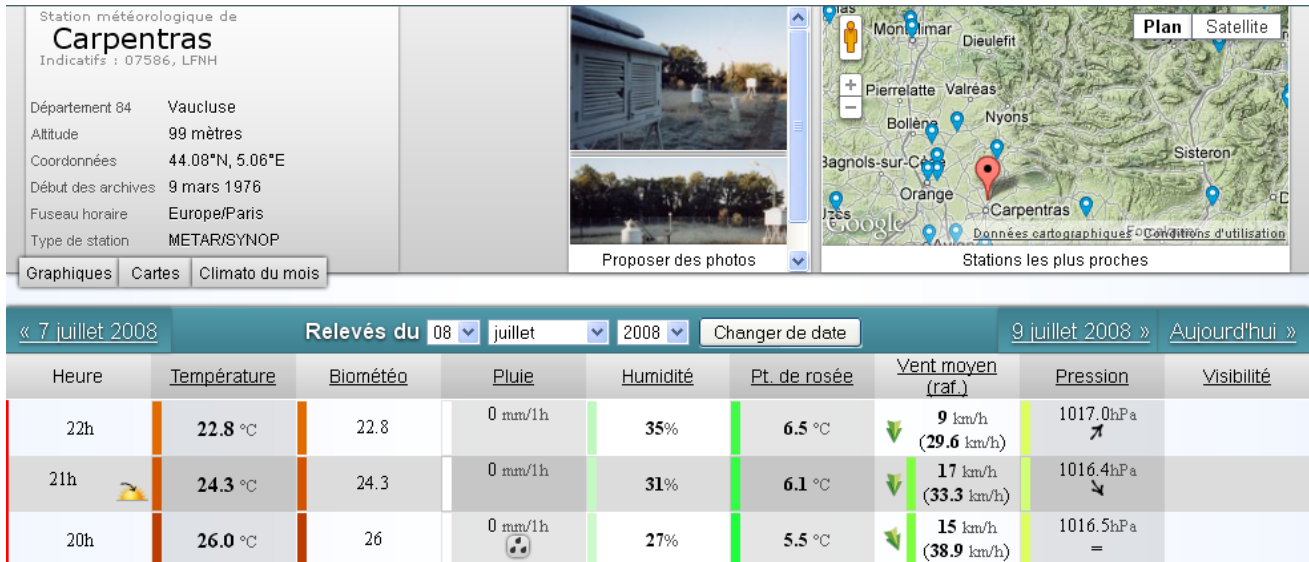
Station météorologique de
Carpentras
Indicatifs : 07586, LFNH

Département 84 Vaucluse
Altitude 99 mètres
Coordonnées 44.08°N, 5.06°E
Début des archives 9 mars 1976
Fuseau horaire Europe/Paris
Type de station METAR/SYNOP

Graphiques Cartes Climato du mois

Proposer des photos

Plan Satellite
Montélimar Dieulefit Pierrelatte Valréas Bollène Nyons Bagnols-sur-Cèze Sisteron Orange Uzès Carpentras Google Données cartographiques Conditions d'utilisation

Stations les plus proches

« 7 juillet 2008 Relevés du 08 juillet 2008 Changer de date 9 juillet 2008 » Aujourd'hui »

| Heure | Température | Biométéo | Pluie | Humidité | Pt. de rosée | Vent moyen (raf.) | Pression | Visibilité |
|---|---|---|---|---|---|---|---|---|
| 22h | 22.8 °C | 22.8 | 0 mm/1h | 35% | 6.5 °C | 9 km/h (29.6 km/h) | 1017.0hPa | |
| 21h | 24.3 °C | 24.3 | 0 mm/1h | 31% | 6.1 °C | 17 km/h (33.3 km/h) | 1016.4hPa | |
| 20h | 26.0 °C | 26 | 0 mm/1h | 27% | 5.5 °C | 15 km/h (38.9 km/h) | 1016.5hPa = | |